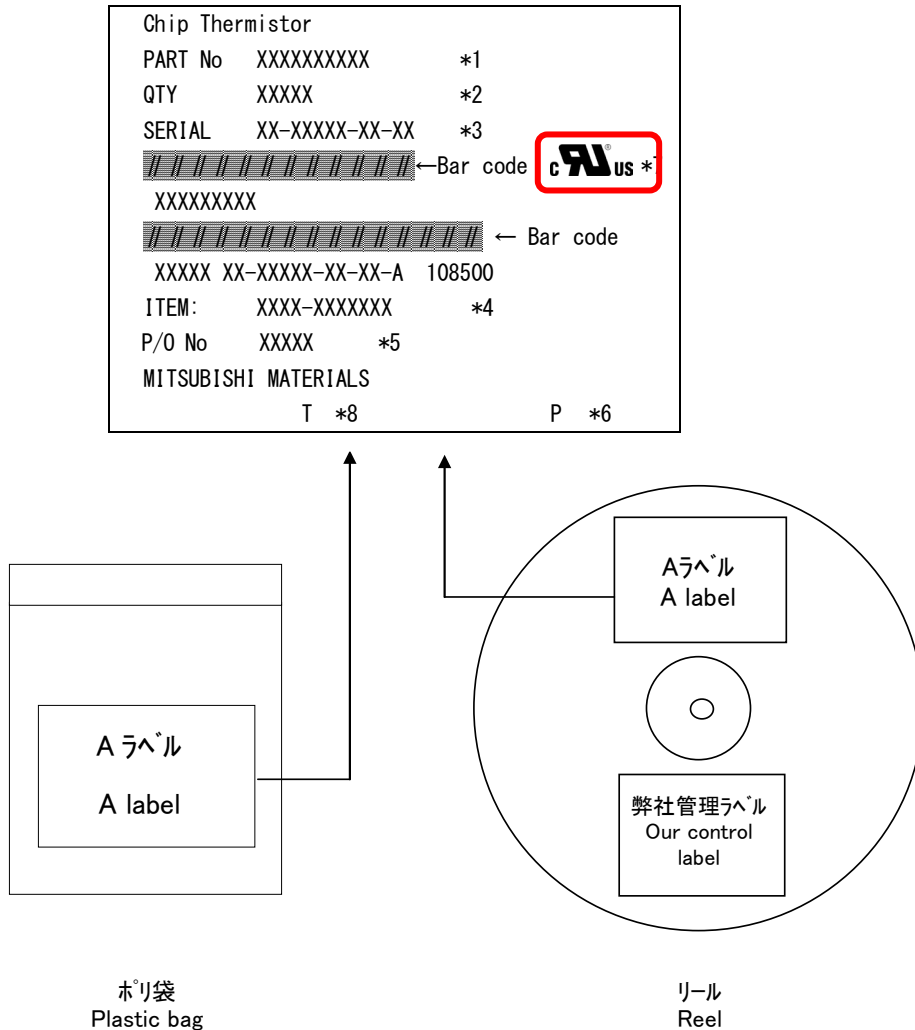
Chip Thermistor
PART No XXXXXXXXXX *1
QTY XXXXX *2
SERIAL XX-XXXXX-XX-XX *3
←Bar code c US *
XXXXXXXXX
← Bar code
XXXXX XX-XXXXX-XX-XX-A 108500
ITEM: XXXX-XXXXXXX *4
P/O No XXXXX *5
MITSUBISHI MATERIALS
T *8 P *6

Aﾗﾍﾞﾙ
A label

弊社管理ﾗﾍﾞﾙ
Our control label

A ﾗﾍﾞﾙ
A label

ﾎﾟﾘ袋
Plastic bag

ﾘｰﾙ
Reel